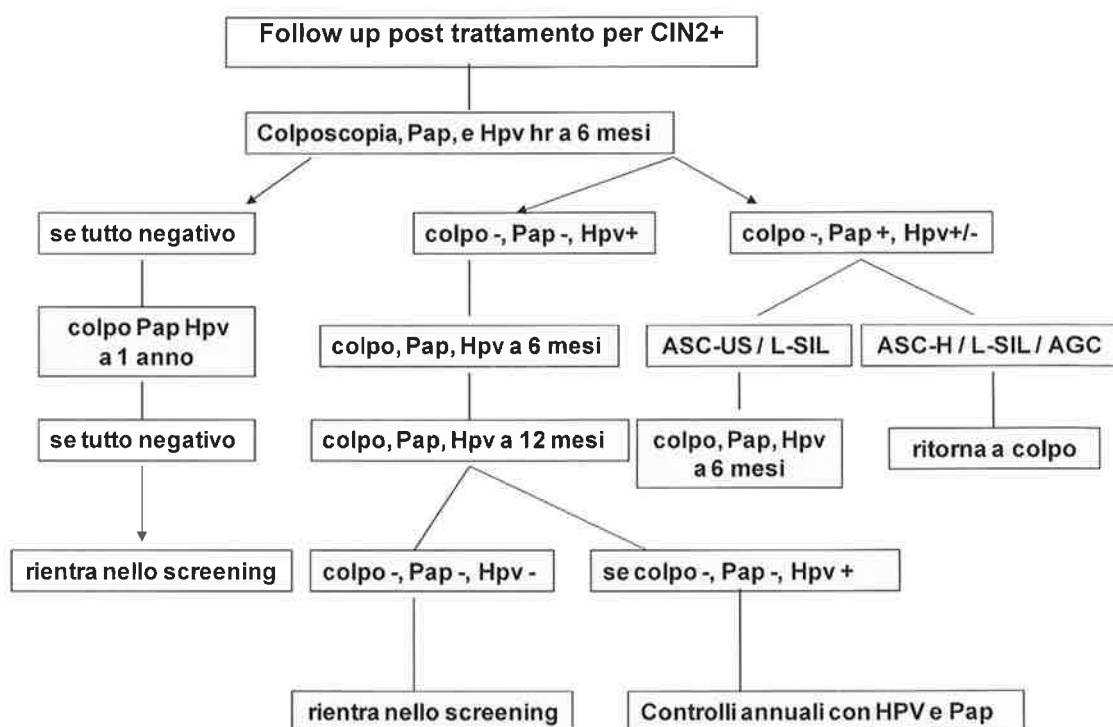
Follow up post trattamento per CIN2+

Colposcopia, Pap, e Hpv hr a 6 mesi

se tutto negativo

colpo -, Pap -, Hpv+

colpo -, Pap +, Hpv+/-

colpo Pap Hpv a 1 anno

colpo, Pap, Hpv a 6 mesi

ASC-US / L-SIL

ASC-H / L-SIL / AGC

se tutto negativo

colpo, Pap, Hpv a 12 mesi

colpo, Pap, Hpv a 6 mesi

ritorna a colpo

rientra nello screening

colpo -, Pap -, Hpv -

se colpo -, Pap -, Hpv +

rientra nello screening

Controlli annuali con HPV e Pap